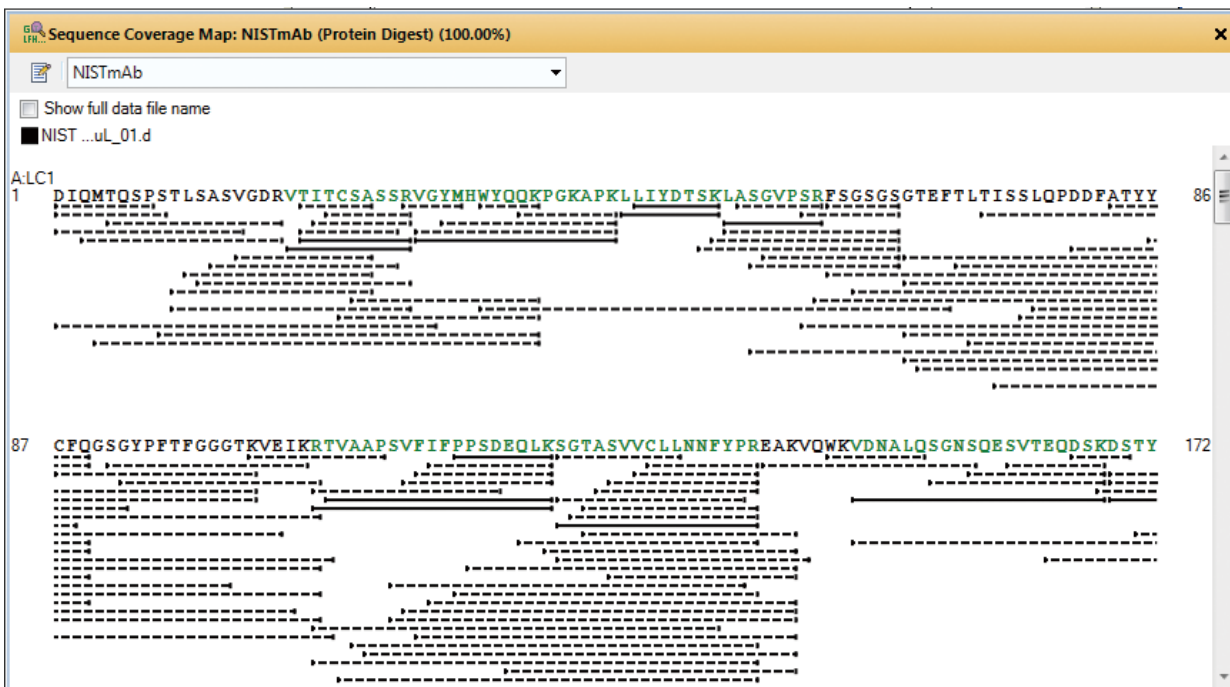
Sequence Coverage Map: NISTmAb (Protein Digest) (100.00%)

NISTmAb

Show full data file name

NIST ...uL_01.d

A:LC1

1 DIQMTQSPSTLSASVGDRVTITCSASSRVGYMHWYQQKPGKAPKLLIYDTSKLASGVPSRFSGSGSGTEFTLTISSLQPDDFATYY 86

87 CFQGSGYPFTFGGGTKVEIKRTVAAPSVFIFPPSDEQLKSGTASVVCLLNNFYPREAKVQWKVDNALQSGNSQESVTEQDSKDSTY 172